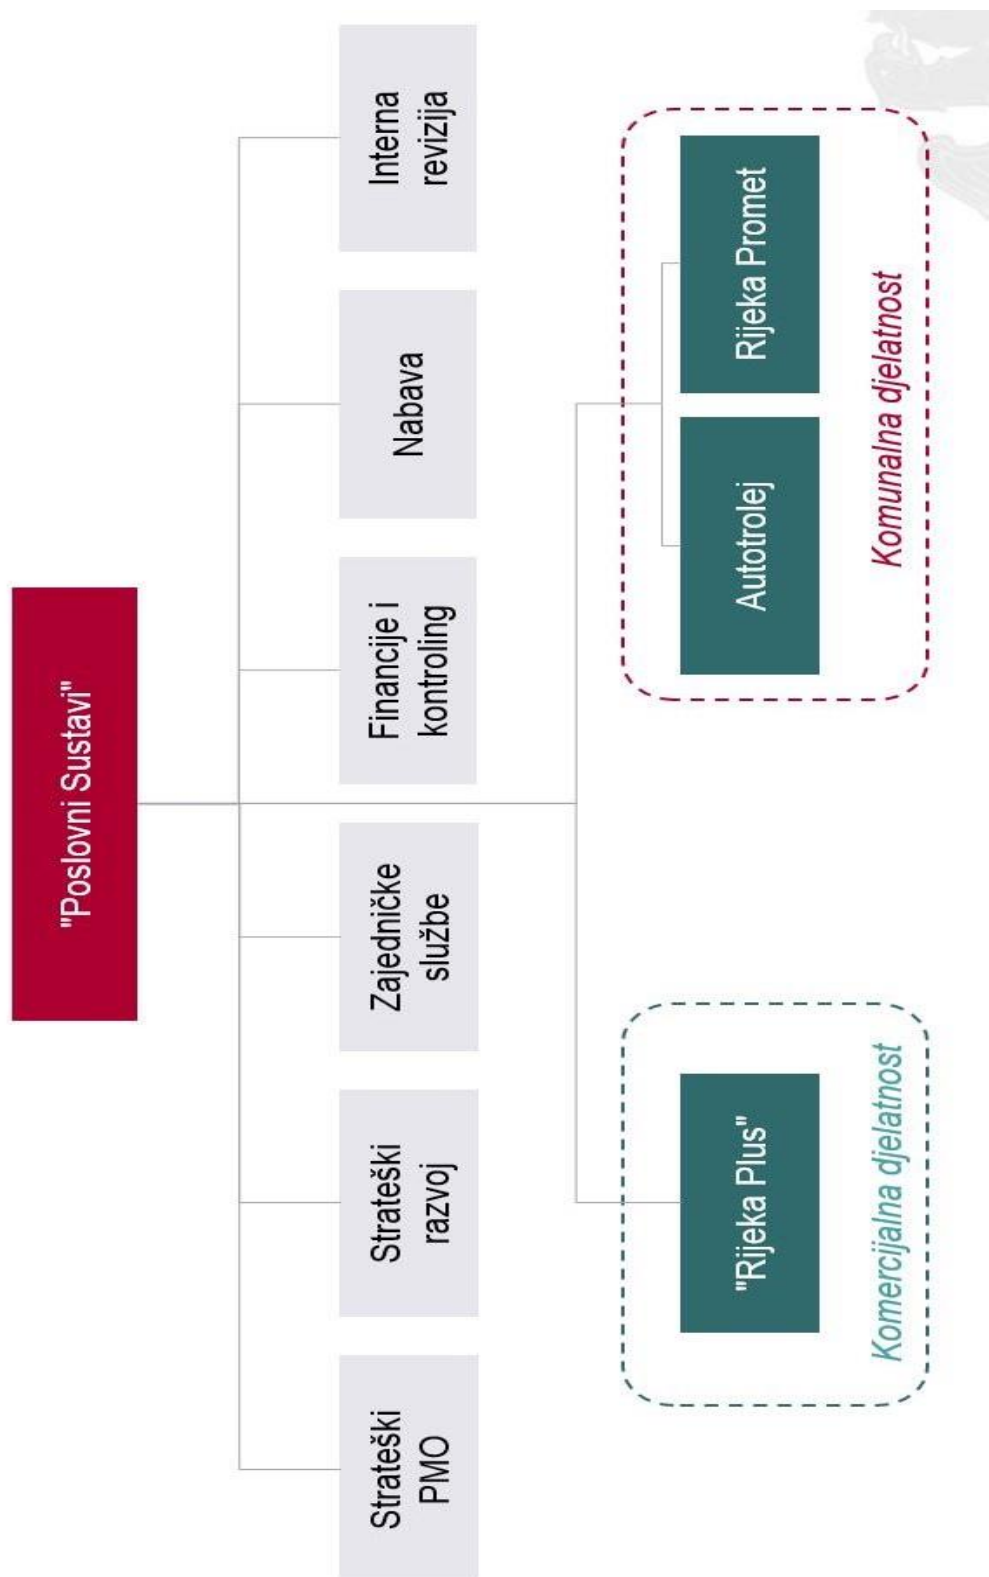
"Poslovni Sustavi"

Strateški PMO

Strateški razvoj

Zajedničke službe

Financije i kontroling

Nabava

Interna revizija

"Rijeka Plus"

Komercijalna djelatnost

Autotrolej

Rijeka Promet

Komunalna djelatnost